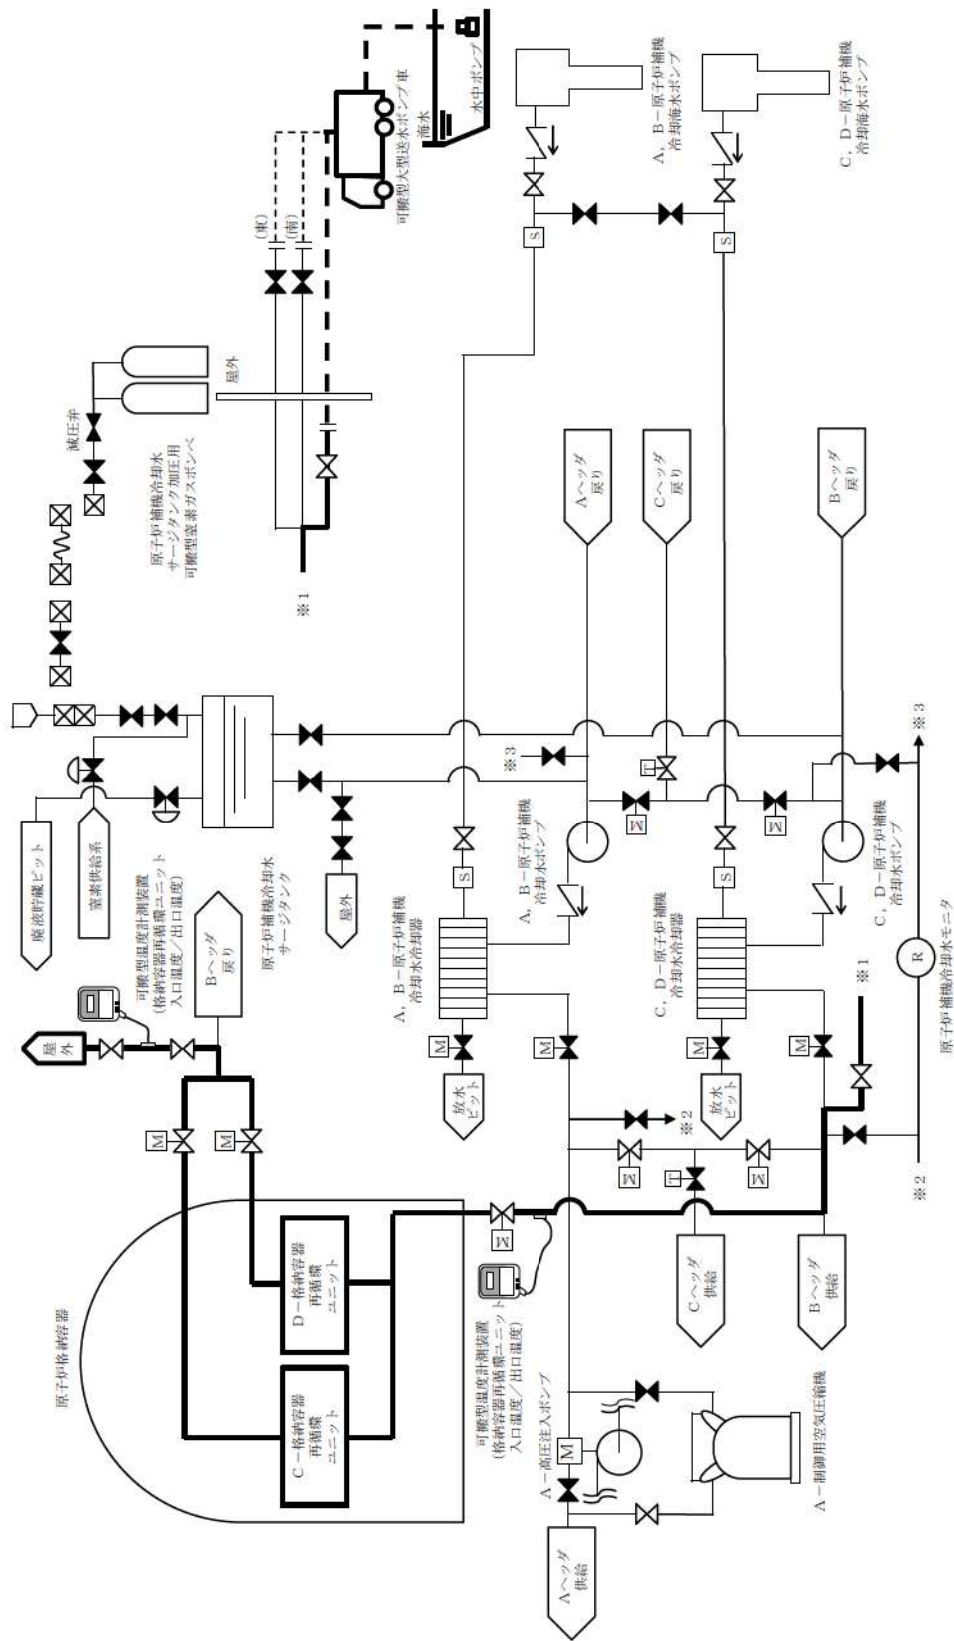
水中ポンプ
海水
可搬型大型送水ポンプ車
(東)
(南)
屋外
減圧弁
原子炉補機冷却水
サージタンク加圧用
可搬型窒素ガスボンベ
※1
A，B－原子炉補機
冷却海水ポンプ
C，D－原子炉補機
冷却海水ポンプ
S
S
Aヘッダ
戻り
Cヘッダ
戻り
Bヘッダ
戻り
廃液貯蔵ピット
窒素供給系
原子炉補機冷却水
サージタンク
屋外
※3
A，B－原子炉補機
冷却水ポンプ
C，D－原子炉補機
冷却水ポンプ
A，B－原子炉補機
冷却水冷却器
C，D－原子炉補機
冷却水冷却器
S
S
M
M
T
R
原子炉補機冷却水モニタ
※3
※1
※2
※2
放水
ピット
放水
ピット
可搬型温度計測装置
(格納容器再循環ユニット
入口温度／出口温度)
Bヘッダ
戻り
屋外
M
M
M
M
M
M
M
T
M
原子炉格納容器
D－格納容器
再循環
ユニット
C－格納容器
再循環
ユニット
可搬型温度計測装置
(格納容器再循環ユニット
入口温度／出口温度)
Cヘッダ
供給
Bヘッダ
供給
A－高圧注入ポンプ
M
Aヘッダ
供給
A－制御用空気圧縮機